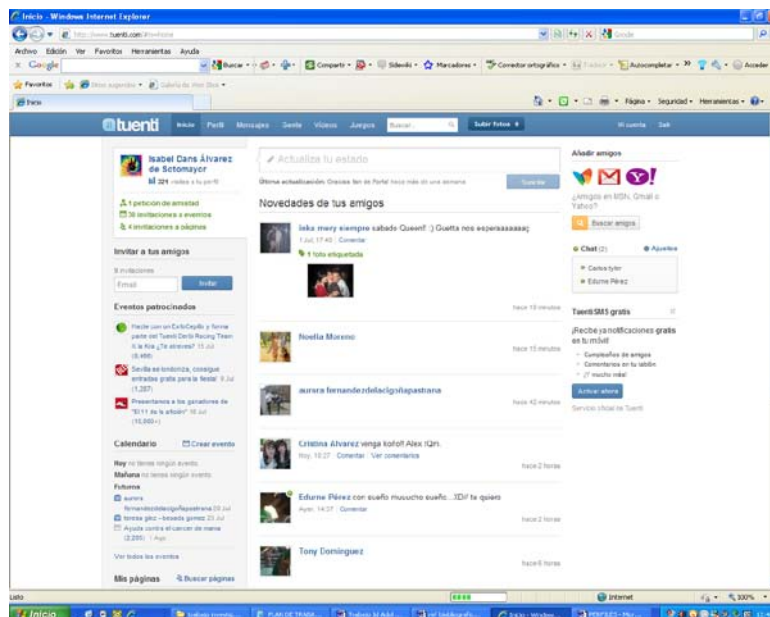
Inicio - Windows Internet Explorer

http://www.tuenti.com/#m=home

Google

Archivo Edición Ver Favoritos Herramientas Ayuda

Google Buscar Compartir Sidewiki Marcadores Corrector ortográfico Traducir Autocompletar Acceder

Favoritos Sitios sugeridos Galería de Web Slice

Inicio

Página Seguridad Herramientas

tuenti Inicio Perfil Mensajes Gente Vídeos Juegos Buscar Subir fotos Mi cuenta Salir

Isabel Cans Álvarez de Sotomayor
324 visitas a tu perfil

1 petición de amistad
38 invitaciones a eventos
4 invitaciones a páginas

Invitar a tus amigos
8 invitaciones
Email Invitar

Eventos patrocinados
Hazte con un ExitoCepillo y forma parte del Tuenti Cerdo Racing Team. ¡A la Kia ¿Te atreves? 15 Jul (8,460)
Sevilla es tendencia, consigue entradas gratis para la fiesta! 9 Jul (1,287)
Presentamos a los ganadores de "El 11 de la afición" 16 Jul (10,060+)

Calendario Crear evento
Hoy no tienes ningún evento
Mañana no tienes ningún evento
Futuros
aurora fernandezdelacigoñapastrana 20 Jul
teresa gdez - beseda gomez 23 Jul
Ayuda contra el cancer de mama (2,205) 1 Ago
Ver todos los eventos

Mis páginas Buscar páginas

Actualiza tu estado
Última actualización: Gracias fan de Porta! hace más de una semana Guardar

Novedades de tus amigos

lieka mery siempre sabado Queen!! :) Guetta nos esperaaaaaaa
1 Jul, 17:40 · Comentar
1 foto etiquetada
hace 10 minutos

Noelia Moreno
hace 15 minutos

aurora fernandezdelacigoñapastrana
hace 42 minutos

Cristina Alvarez venga korolf Alex !Qn.
Hoy, 10:27 · Comentar · Ver comentarios
hace 2 horas

Edurne Pérez con sueño muuucho sueño...!D!! te quiero
Ayer, 14:37 · Comentar
hace 2 horas

Tony Domínguez
hace 6 horas

Añadir amigos
¿Amigos en MSN, Gmail o Yahoo?
Buscar amigos

Chat (2) Ajustes
Carlos tyler
Edurne Pérez

TuentiSMS gratis
¡Recibe ya notificaciones gratis en tu móvil!
Cumpleaños de amigos
Comentarios en tu tablón
¡Y mucho más!
Activar ahora
Servicio oficial de Tuenti

Listo Internet 100%

Inicio